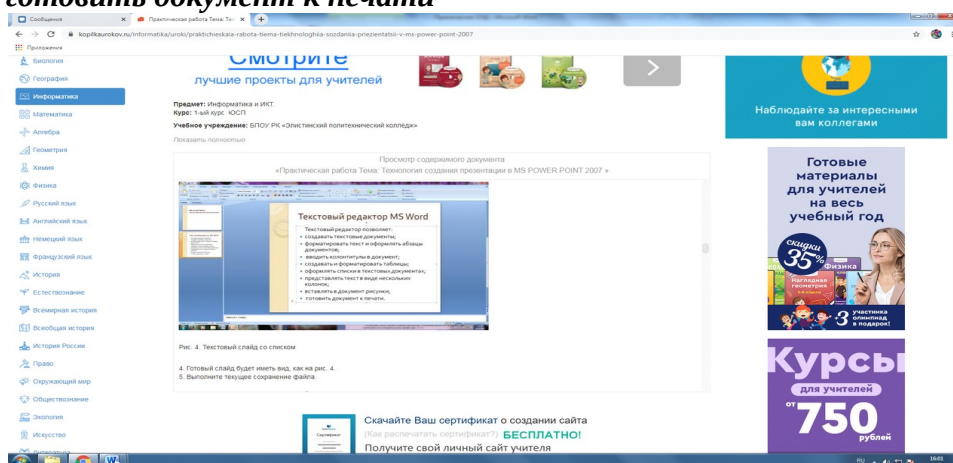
готовить документ к печати

Сообщения
Практическая работа Тема: Тех
kopilkaurokov.ru/informatika/uroki/praktichieskaia-rabota-tiema-tiekhnologhiia-sozdaniia-priezientatsii-v-ms-power-point-2007
Приложения

Биология
География
Информатика
Математика
Алгебра
Геометрия
Химия
Физика
Русский язык
Английский язык
Немецкий язык
Французский язык
История
Естествознание
Всемирная история
Всеобщая история
История России
Право
Окружающий мир
Обществознание
Экология
Искусство

Смотрите
лучшие проекты для учителей

Предмет: Информатика и ИКТ
Курс: 1-ый курс ЮСП
Учебное учреждение: БПОУ РК «Элистинский политехнический колледж»
Показать полностью

Просмотр содержимого документа
«Практическая работа Тема: Технология создания презентации в MS POWER POINT 2007 »

Текстовый редактор MS Word
Текстовый редактор позволяет:
создавать текстовые документы;
форматировать текст и оформлять абзацы документов;
вводить колонтитулы в документ;
создавать и форматировать таблицы;
оформлять списки в текстовых документах;
представлять текст в виде нескольких колонок;
вставлять в документ рисунки;
готовить документ к печати.

Рис. 4. Текстовый слайд со списком

4. Готовый слайд будет иметь вид, как на рис. 4.
5. Выполните текущее сохранение файла.

Скачайте Ваш сертификат о создании сайта
(Как распечатать сертификат?) БЕСПЛАТНО!
Получите свой личный сайт учителя

Наблюдайте за интересными вам коллегами

Готовые материалы для учителей на весь учебный год
скидки 35%
Физика
Наглядная геометрия
3 участника олимпиад в подарок!

Курсы
для учителей
от 750 рублей

RU 16:01